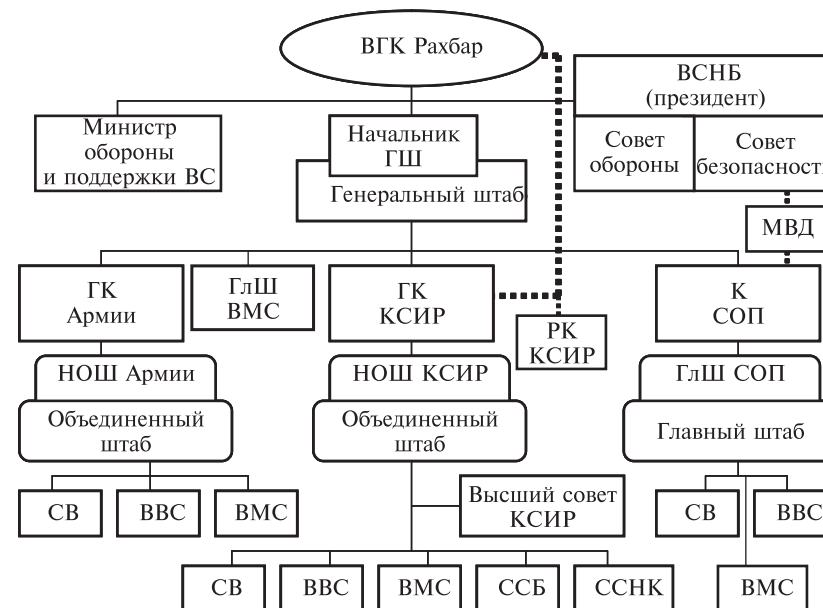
ВГК Рахбар

ВСНБ (президент)

Совет обороны

Совет безопасности

Министр обороны и поддержки ВС

Начальник ГШ

Генеральный штаб

МВД

ГК Армии

ГлШ ВМС

ГК КСИР

РК КСИР

К СОП

НОШ Армии

Объединенный штаб

НОШ КСИР

Объединенный штаб

ГлШ СОП

Главный штаб

СВ

ВВС

ВМС

Высший совет КСИР

СВ

ВВС

СВ

ВВС

ВМС

ССБ

ССНК

ВМС